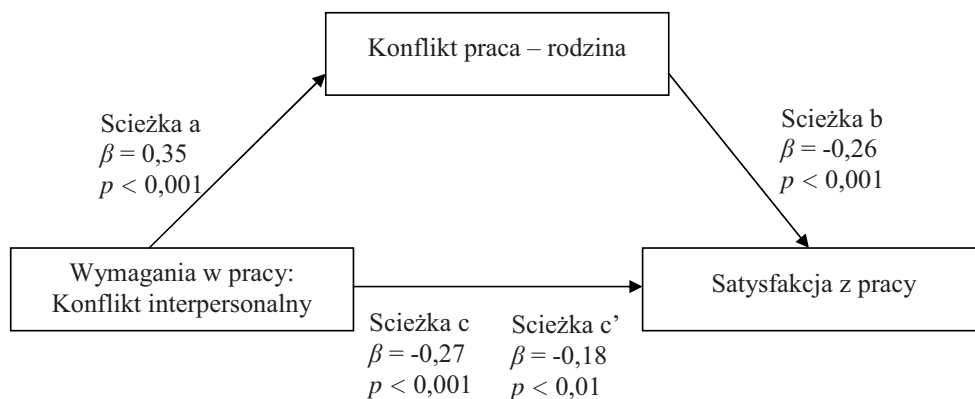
Konflikt praca – rodzina

Scieżka a
$\beta = 0,35$
$p < 0,001$

Scieżka b
$\beta = -0,26$
$p < 0,001$

Wymagania w pracy: Konflikt interpersonalny

Satysfakcja z pracy

Scieżka c
$\beta = -0,27$
$p < 0,001$

Scieżka c'
$\beta = -0,18$
$p < 0,01$